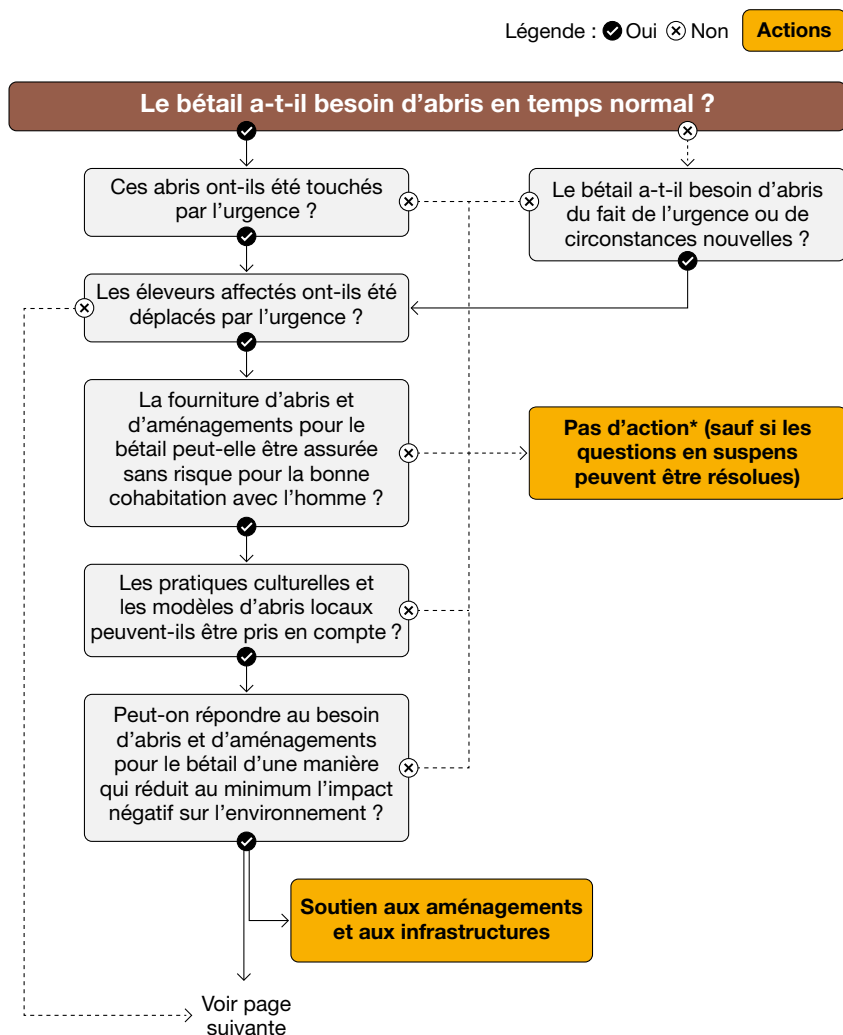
Légende : Oui Non Actions

Le bétail a-t-il besoin d'abris en temps normal ?

Ces abris ont-ils été touchés par l'urgence ?

Le bétail a-t-il besoin d'abris du fait de l'urgence ou de circonstances nouvelles ?

Les éleveurs affectés ont-ils été déplacés par l'urgence ?

La fourniture d'abris et d'aménagements pour le bétail peut-elle être assurée sans risque pour la bonne cohabitation avec l'homme ?

Pas d'action* (sauf si les questions en suspens peuvent être résolues)

Les pratiques culturelles et les modèles d'abris locaux peuvent-ils être pris en compte ?

Peut-on répondre au besoin d'abris et d'aménagements pour le bétail d'une manière qui réduit au minimum l'impact négatif sur l'environnement ?

Soutien aux aménagements et aux infrastructures

Voir page suivante